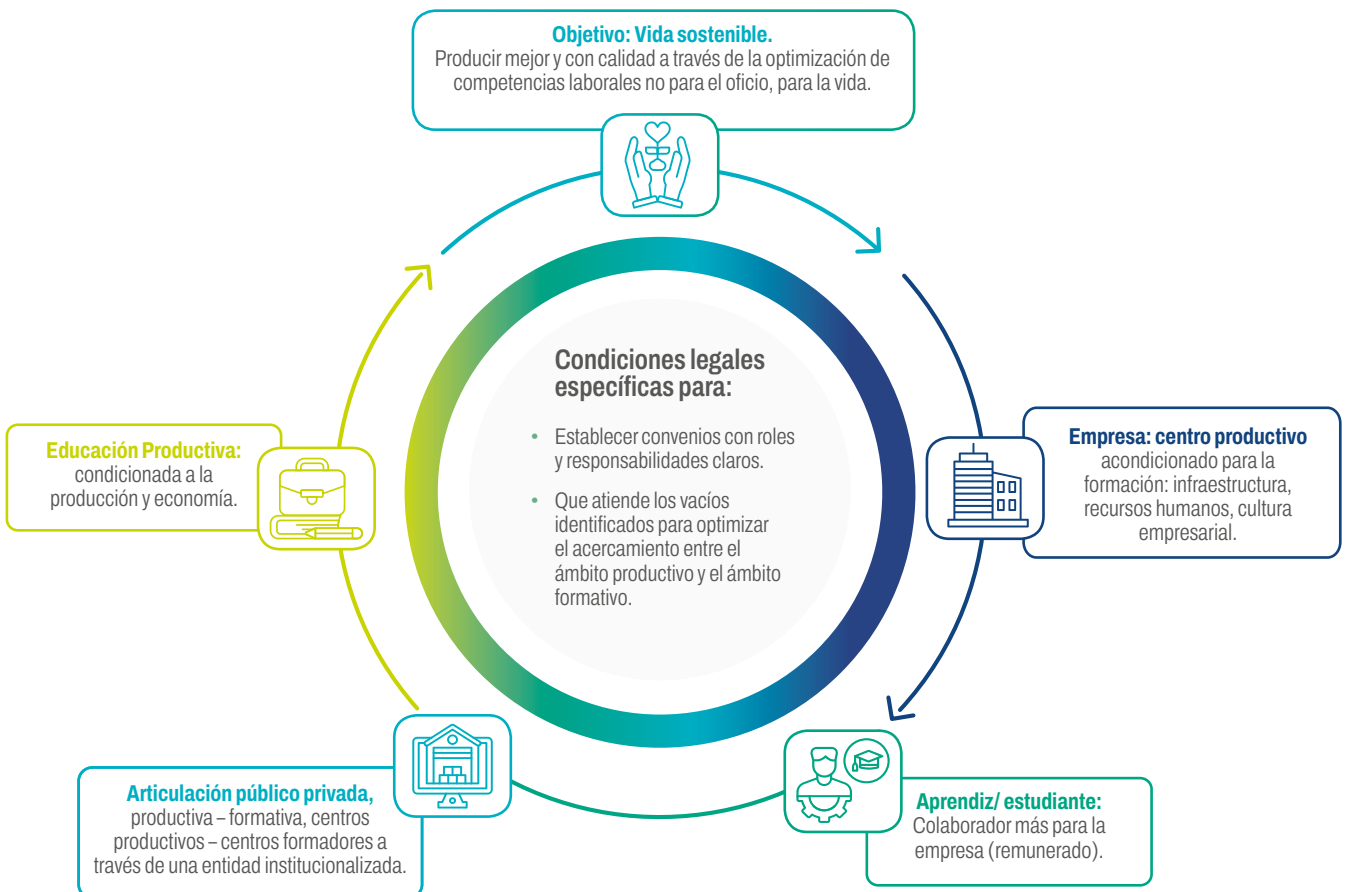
**Objetivo: Vida sostenible.**
Producir mejor y con calidad a través de la optimización de competencias laborales no para el oficio, para la vida.

**Empresa: centro productivo** acondicionado para la formación: infraestructura, recursos humanos, cultura empresarial.

**Aprendiz/ estudiante:**
Colaborador más para la empresa (remunerado).

**Articulación público privada,** productiva – formativa, centros productivos – centros formadores a través de una entidad institucionalizada.

**Educación Productiva:** condicionada a la producción y economía.

**Condiciones legales específicas para:**

- Establecer convenios con roles y responsabilidades claros.
- Que atiende los vacíos identificados para optimizar el acercamiento entre el ámbito productivo y el ámbito formativo.